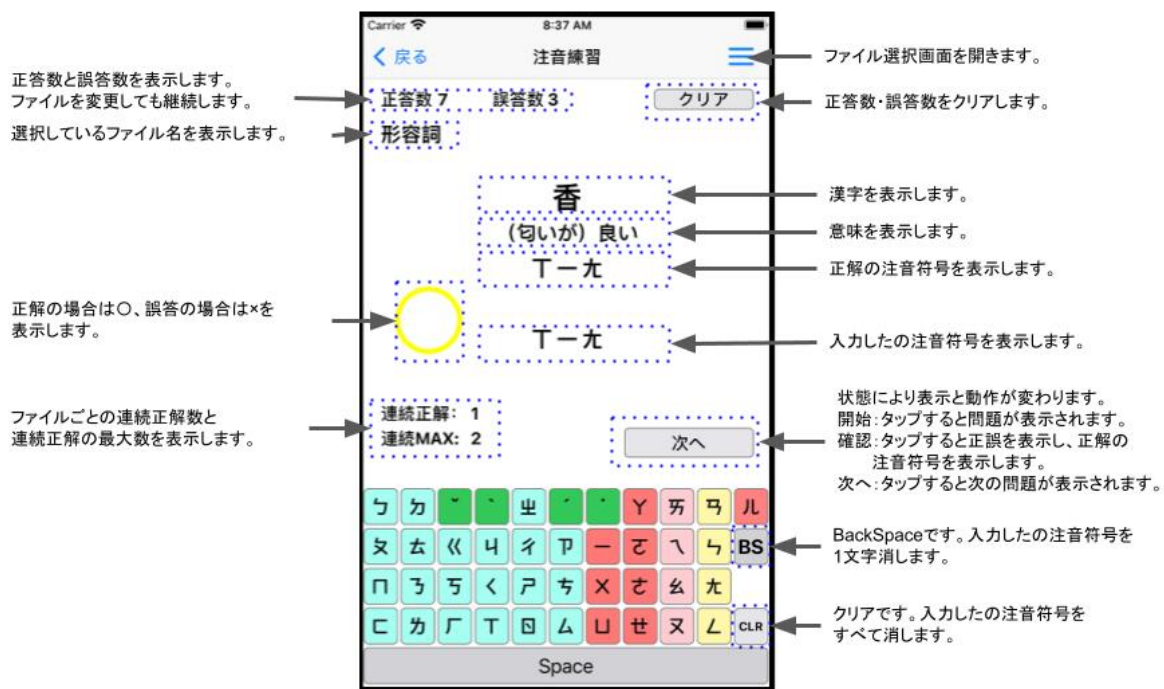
Carrier 8:37 AM

< 戻る 注音練習

ファイル選択画面を開きます。

正答数と誤答数を表示します。
ファイルを変更しても継続します。

正答数 7 誤答数 3

クリア

正答数･誤答数をクリアします。

選択しているファイル名を表示します。

形容詞

香

漢字を表示します。

(匂いが) 良い

意味を表示します。

ㄒㄧㄤ

正解の注音符号を表示します。

正解の場合は○、誤答の場合は×を表示します。

ㄒㄧㄤ

入力したの注音符号を表示します。

状態により表示と動作が変わります。
開始：タップすると問題が表示されます。
確認：タップすると正誤を表示し、正解の注音符号を表示します。
次へ：タップすると次の問題が表示されます。

ファイルごとの連続正解数と
連続正解の最大数を表示します。

連続正解: 1
連続MAX: 2

次へ

| ㄅ | ㄉ | ˇ | ˋ | ㄓ | ˊ | ˙ | ㄚ | ㄞ | ㄢ | ㄦ |
|---|---|---|---|---|---|---|---|---|---|---|
| ㄆ | ㄊ | ㄍ | ㄐ | ㄔ | ㄗ | ㄧ | ㄛ | ㄟ | ㄣ | BS |
| ㄇ | ㄋ | ㄎ | ㄑ | ㄕ | ㄘ | ㄨ | ㄜ | ㄠ | ㄤ | |
| ㄈ | ㄌ | ㄏ | ㄒ | ㄖ | ㄙ | ㄩ | ㄝ | ㄡ | ㄥ | CLR |

BackSpaceです。入力したの注音符号を1文字消します。

クリアです。入力したの注音符号をすべて消します。

Space